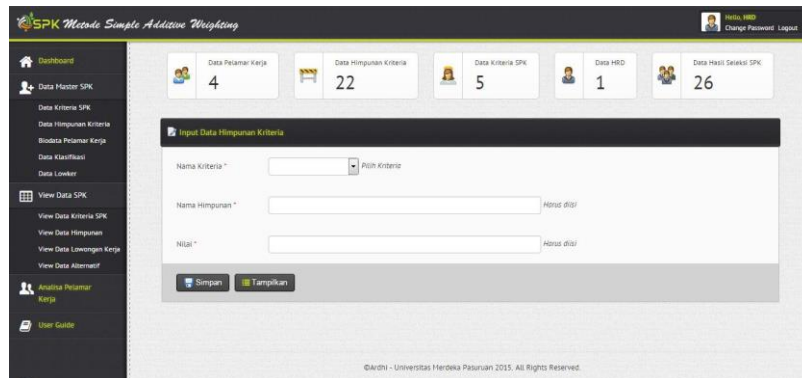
SPK Metode Simple Additive Weighting

Hello, HRD
Change Password Logout

Dashboard
Data Master SPK
Data Kriteria SPK
Data Himpunan Kriteria
Biodata Pelamar Kerja
Data Klasifikasi
Data Lowker
View Data SPK
View Data Kriteria SPK
View Data Himpunan
View Data Lowongan Kerja
View Data Alternatif
Analisa Pelamar Kerja
User Guide

Data Pelamar Kerja
4

Data Himpunan Kriteria
22

Data Kriteria SPK
5

Data HRD
1

Data Hasil Seleksi SPK
26

Input Data Himpunan Kriteria

Nama Kriteria *
Pilih Kriteria

Nama Himpunan *
Harus diisi

Nilai *
Harus diisi

Simpan
Tampilkan

©Ardhi - Universitas Merdeka Pasuruan 2015. All Rights Reserved.